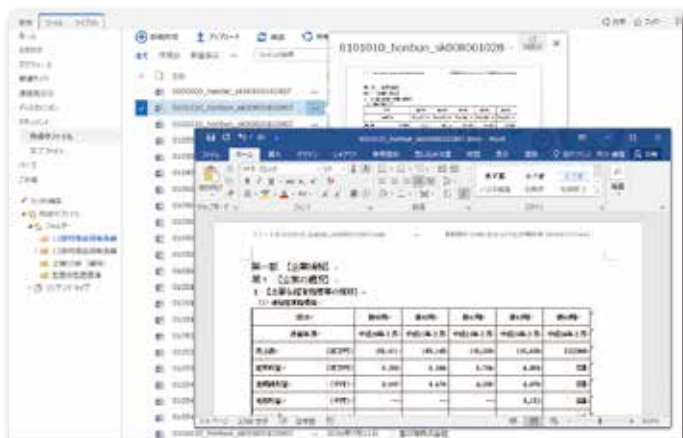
0101010_honbun_sk008061028 -

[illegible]

第一部 【企業情報】
第1 【企業の概況】
1 【主要な経営指標等の推移】

| 回次 | 第○期 | 第○期 | 第○期 | 第○期 | 第○期 |
|---|---|---|---|---|---|
| 決算年月 | 平成○年○月 | 平成○年○月 | 平成○年○月 | 平成○年○月 | 平成○年○月 |
| 売上高 (百万円) | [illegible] | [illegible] | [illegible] | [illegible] | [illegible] |
| 経常利益 (百万円) | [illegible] | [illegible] | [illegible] | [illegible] | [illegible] |
| 当期純利益 (百万円) | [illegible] | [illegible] | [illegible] | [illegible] | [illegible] |
| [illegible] | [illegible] | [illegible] | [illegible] | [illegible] | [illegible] |